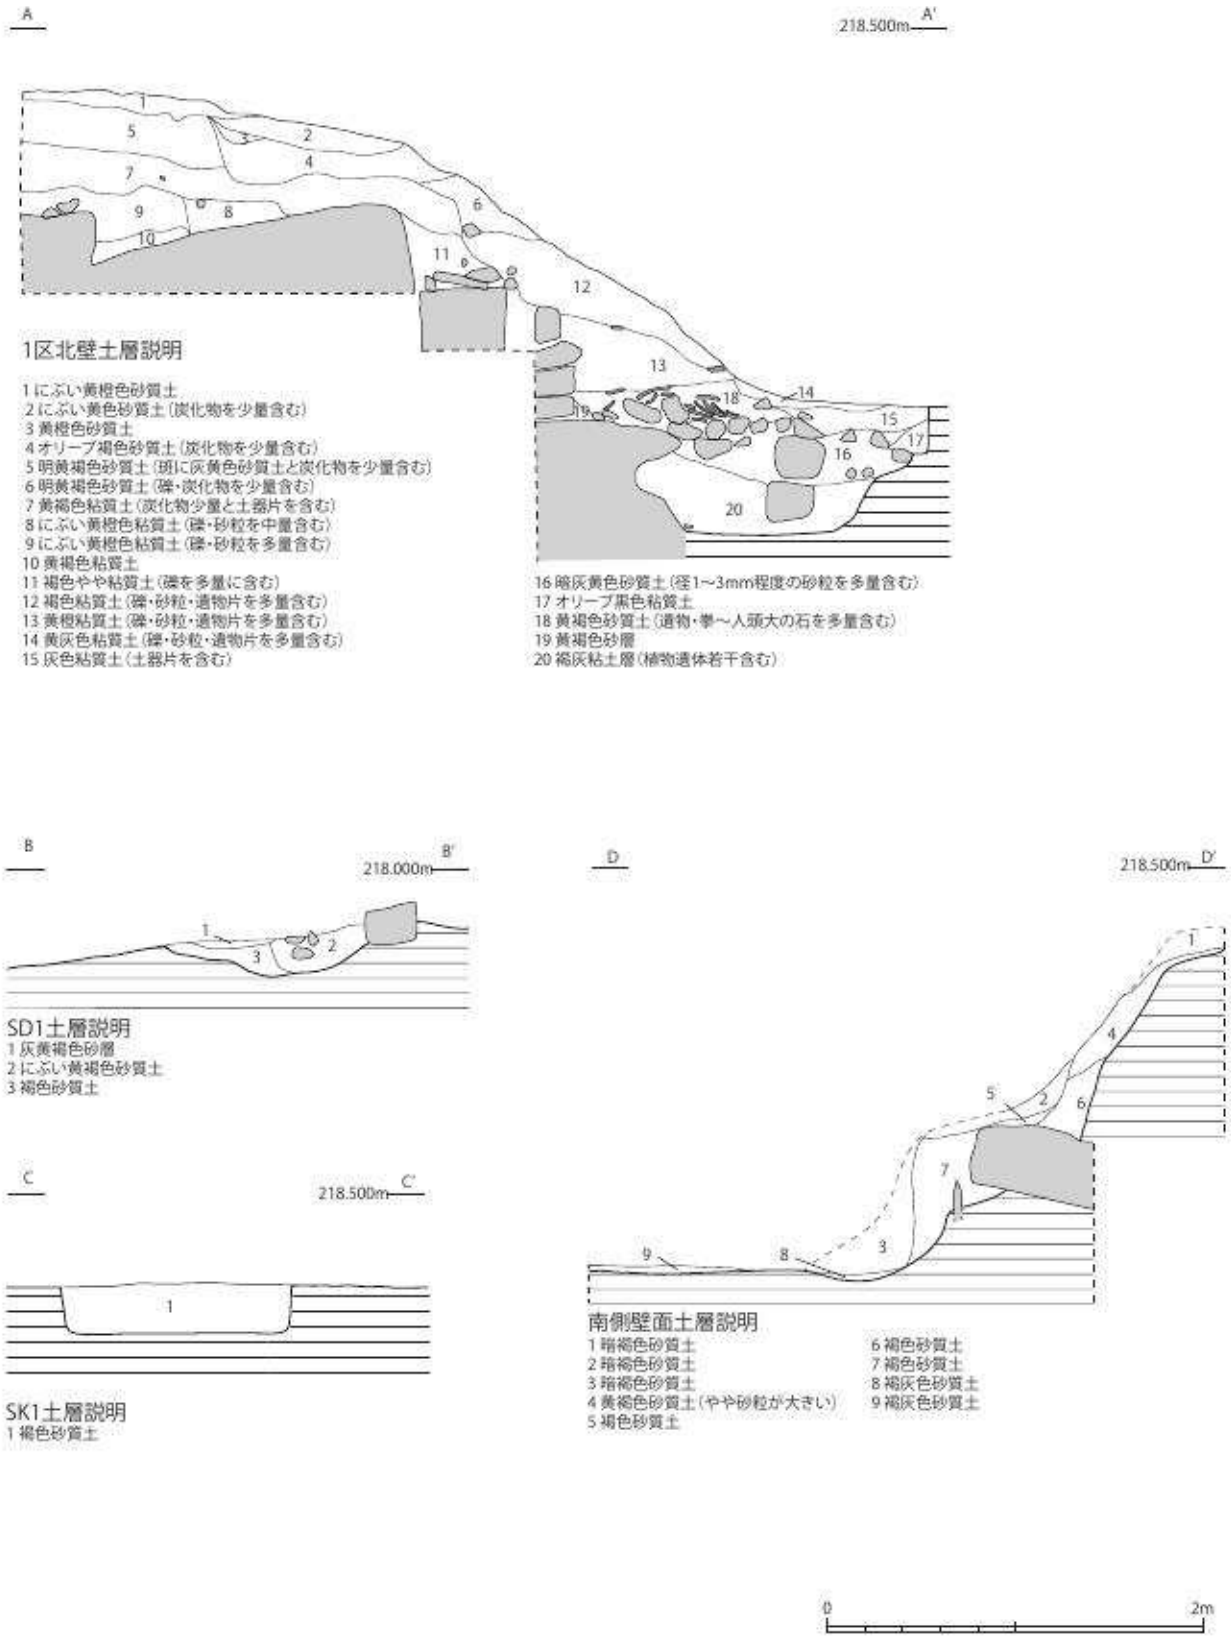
A

218.500m A'

1
5
3
2
4
7
6
9
8
10
11
12
13
14
18
19
15
17
16
20

1区北壁土層説明

1 にぶい黄橙色砂質土
2 にぶい黄色砂質土（炭化物を少量含む）
3 黄橙色砂質土
4 オリーブ褐色砂質土（炭化物を少量含む）
5 明黄褐色砂質土（斑に灰黄色砂質土と炭化物を少量含む）
6 明黄褐色砂質土（礫・炭化物を少量含む）
7 黄褐色粘質土（炭化物少量と土器片を含む）
8 にぶい黄橙色粘質土（礫・砂粒を中量含む）
9 にぶい黄橙色粘質土（礫・砂粒を多量含む）
10 黄褐色粘質土
11 褐色やや粘質土（礫を多量に含む）
12 褐色粘質土（礫・砂粒・遺物片を多量含む）
13 黄橙粘質土（礫・砂粒・遺物片を多量含む）
14 黄灰色粘質土（礫・砂粒・遺物片を多量含む）
15 灰色粘質土（土器片を含む）

16 暗灰黄色砂質土（径1～3mm程度の砂粒を多量含む）
17 オリーブ黒色粘質土
18 黄褐色砂質土（遺物・拳～人頭大の石を多量含む）
19 黄褐色砂層
20 褐灰粘土層（植物遺体若干含む）

B

218.000m B'

1
2
3

SD1土層説明
1 灰黄褐色砂層
2 にぶい黄褐色砂質土
3 褐色砂質土

C

218.500m C'

1

SK1土層説明
1 褐色砂質土

D

218.500m D'

1
4
5
2
6
7
9
8
3

南側壁面土層説明
1 暗褐色砂質土
2 暗褐色砂質土
3 暗褐色砂質土
4 黄褐色砂質土（やや砂粒が大きい）
5 褐色砂質土
6 褐色砂質土
7 褐色砂質土
8 褐灰色砂質土
9 褐灰色砂質土

0
2m